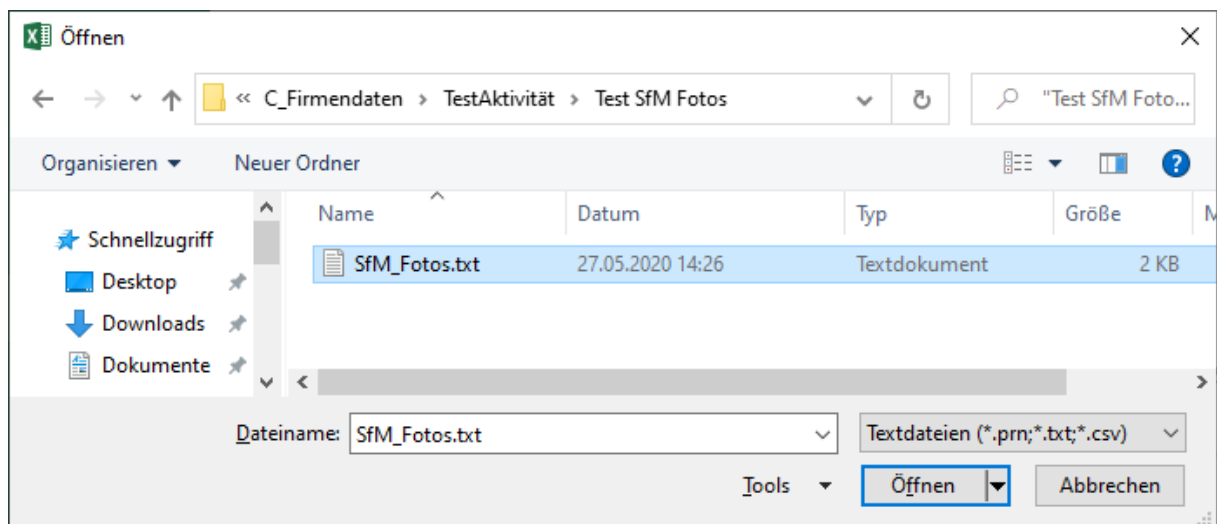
Öffnen

« C_Firmendaten › TestAktivität › Test SfM Fotos

"Test SfM Foto...

Organisieren ▾ Neuer Ordner

Schnellzugriff
Desktop
Downloads
Dokumente

| Name | Datum | Typ | Größe |
|---|---|---|---|
| SfM_Fotos.txt | 27.05.2020 14:26 | Textdokument | 2 KB |

Dateiname: SfM_Fotos.txt

Textdateien (*.prn;*.txt;*.csv)

Tools ▾ Öffnen Abbrechen